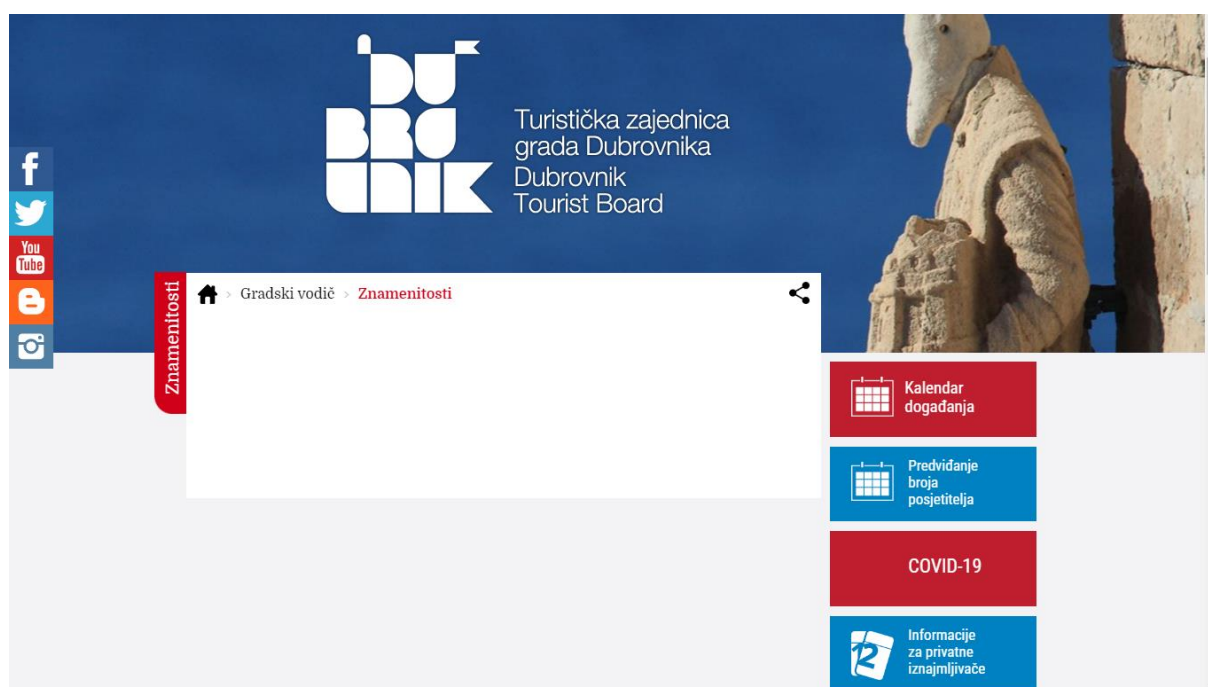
DU
BRO
VNIK

Turistička zajednica grada Dubrovnika
Dubrovnik Tourist Board

f
You Tube

Znamenitosti

> Gradski vodič > Znamenitosti

Kalendar događanja

Predviđanje broja posjetitelja

COVID-19

Informacije za privatne iznajmljivače